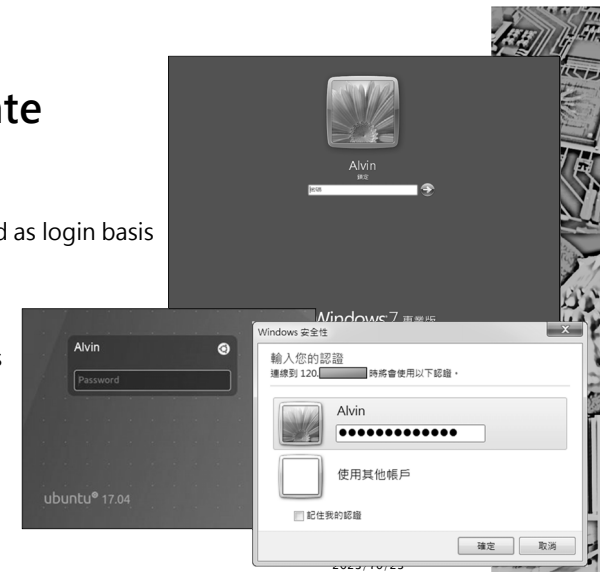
te

d as login basis

Alvin
鎖定
密碼

Windows 7 專業版

Alvin
Password

ubuntu® 17.04

Windows 安全性
輸入您的認證
連線到 120.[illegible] 時將會使用以下認證。
Alvin
●●●●●●●●●●●●●
使用其他帳戶
記住我的認證
確定
取消

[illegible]